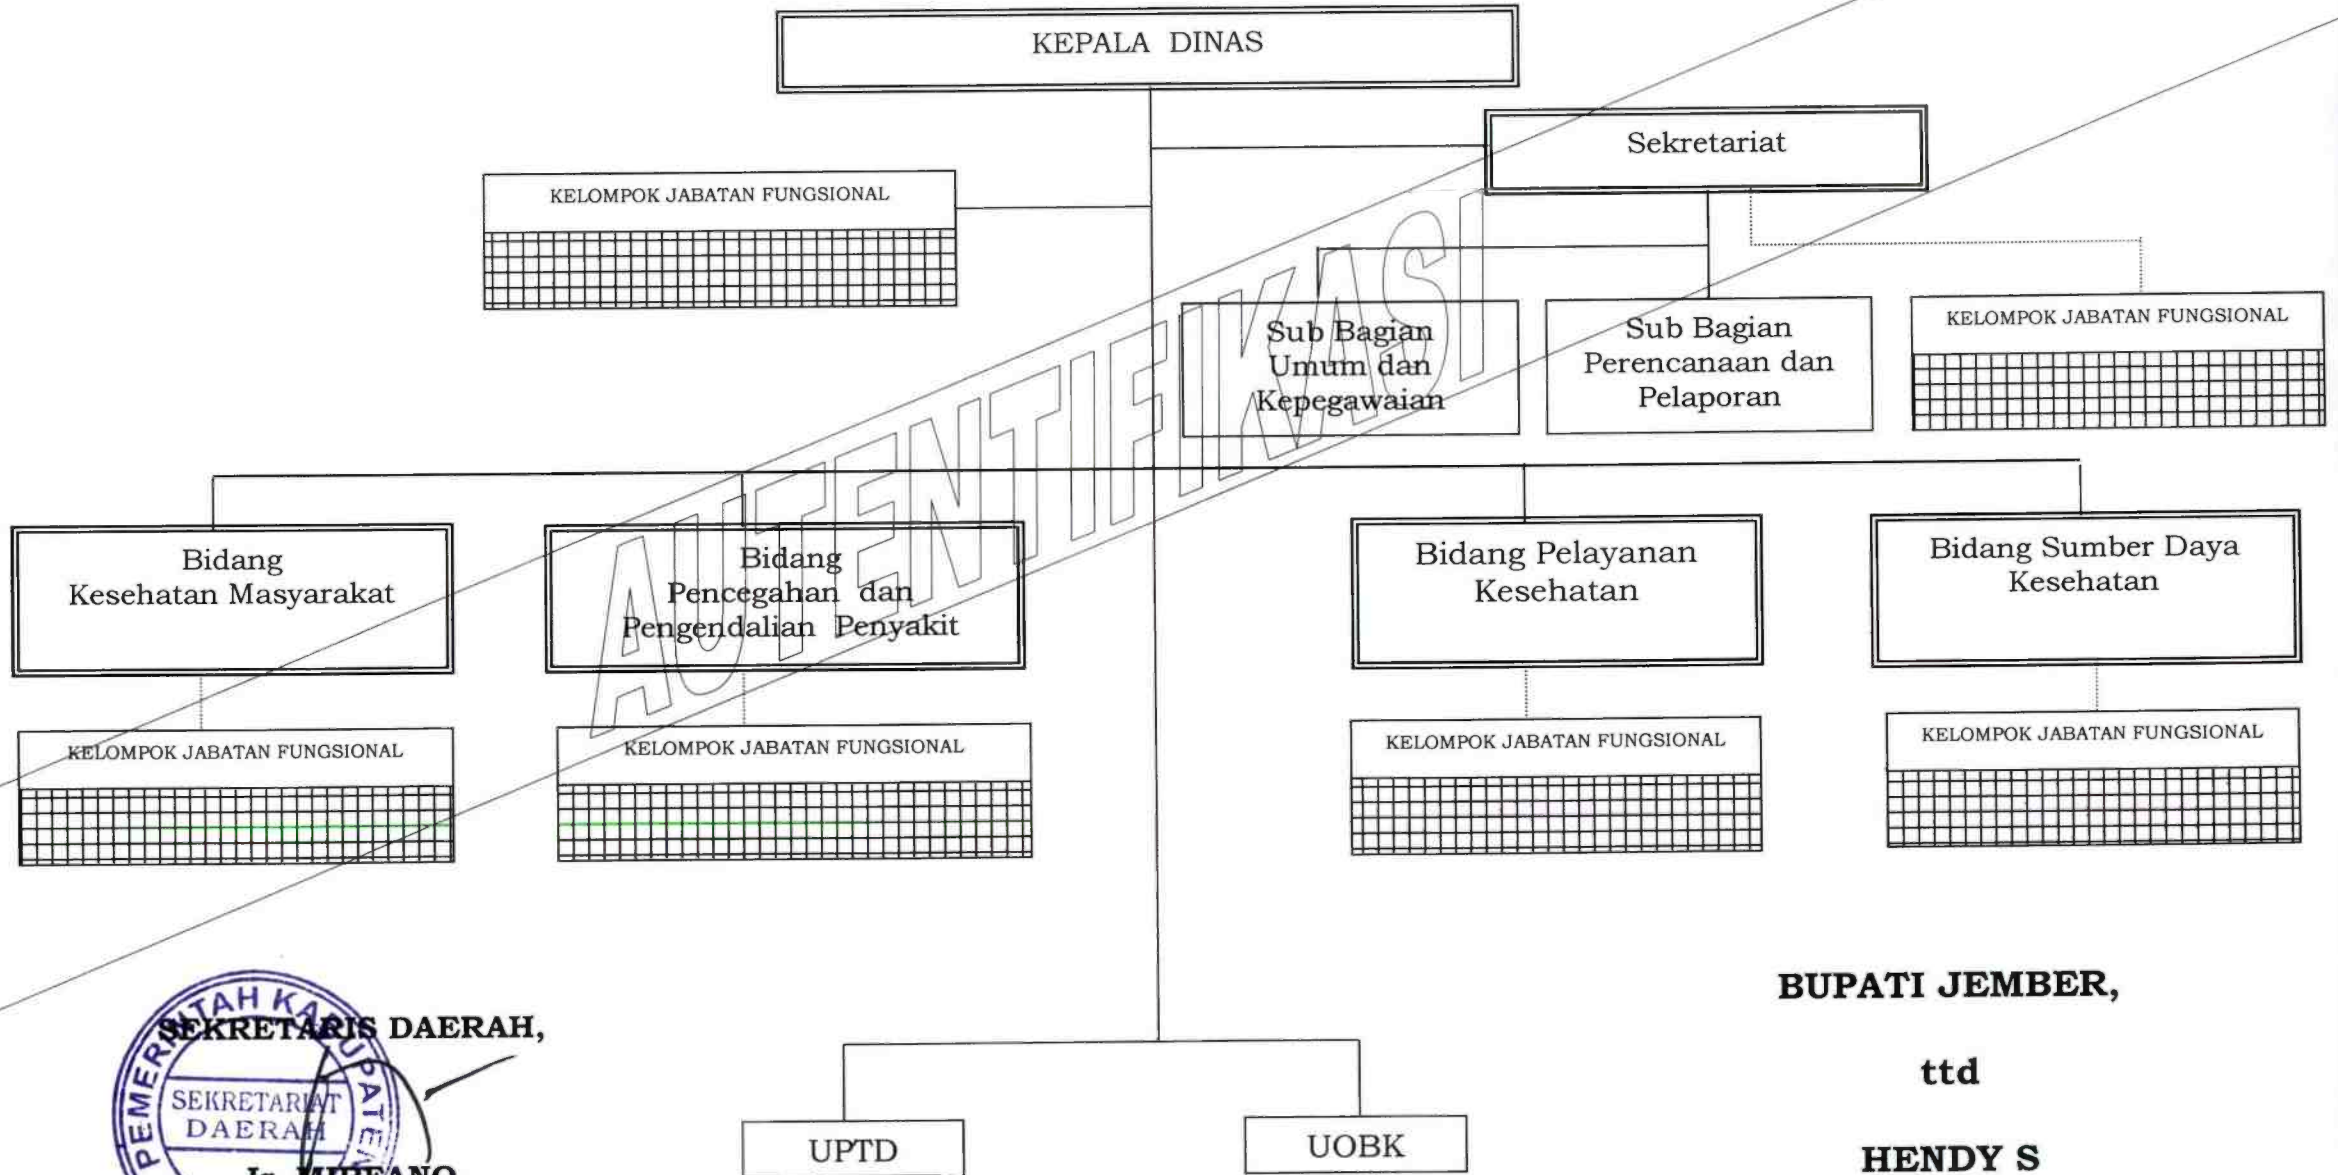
KEPALA DINAS

Sekretariat

KELOMPOK JABATAN FUNGSIONAL

Sub Bagian Umum dan Kepegawaian

Sub Bagian Perencanaan dan Pelaporan

KELOMPOK JABATAN FUNGSIONAL

AUTENTIFIKASI

Bidang Kesehatan Masyarakat

Bidang Pencegahan dan Pengendalian Penyakit

Bidang Pelayanan Kesehatan

Bidang Sumber Daya Kesehatan

KELOMPOK JABATAN FUNGSIONAL

KELOMPOK JABATAN FUNGSIONAL

KELOMPOK JABATAN FUNGSIONAL

KELOMPOK JABATAN FUNGSIONAL

PEMERINTAH KABUPATEN
SEKRETARIAT DAERAH

SEKRETARIS DAERAH,

Ir. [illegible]

UPTD

UOBK

BUPATI JEMBER,

ttd

HENDY S